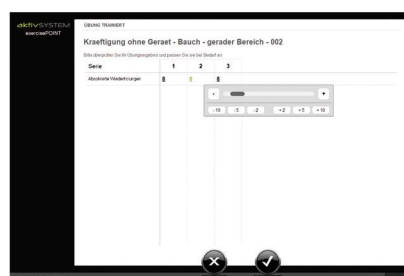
aktivSYSTEM
exercisePOINT

ÜBUNG TRAINIERT

Kraeftigung ohne Geraet - Bauch - gerader Bereich - 002

Bitte überprüfen Sie Ihr Übungsergebnis und passen Sie sie bei Bedarf an.

| Serie | 1 | 2 | 3 |
|---|---|---|---|
| Absolvierte Wiederholungen | 8 | 8 | 8 |

-
+
-10 -5 -2 +2 +5 +10